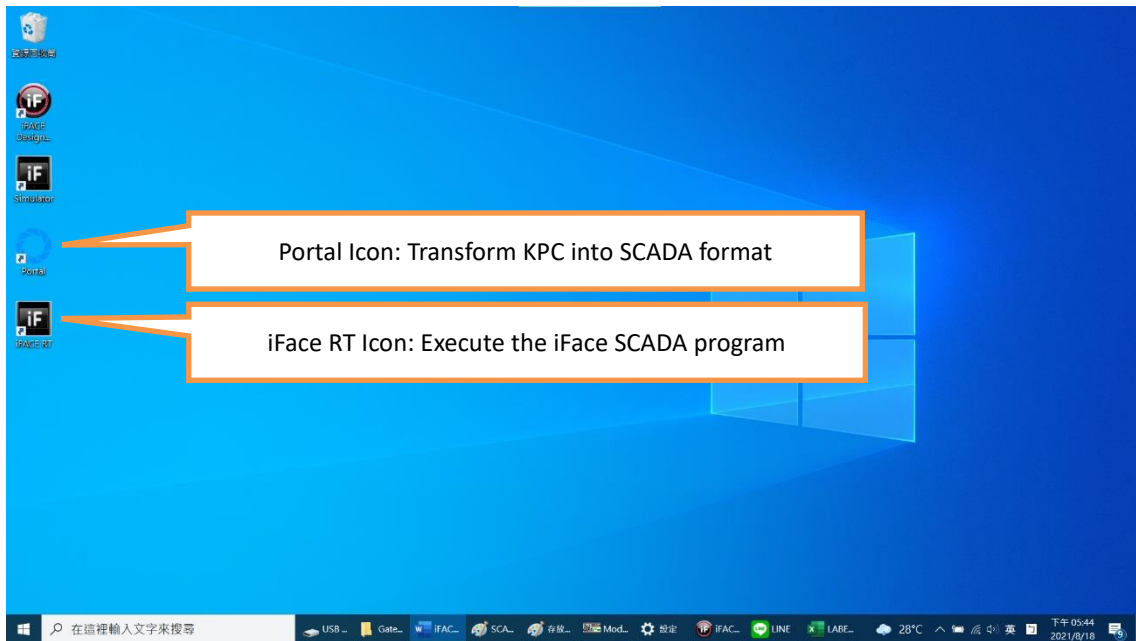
資源回收筒

iFACE Design...

iF
Simulator

Portal

iF
iFACE RT

Portal Icon: Transform KPC into SCADA format

iFace RT Icon: Execute the iFace SCADA program

在這裡輸入文字來搜尋

USB... Gate... iFAC... SCA... 存放... Mod... 設定 iFAC... LINE LABE... 28°C 英 下午 05:44 2021/8/18